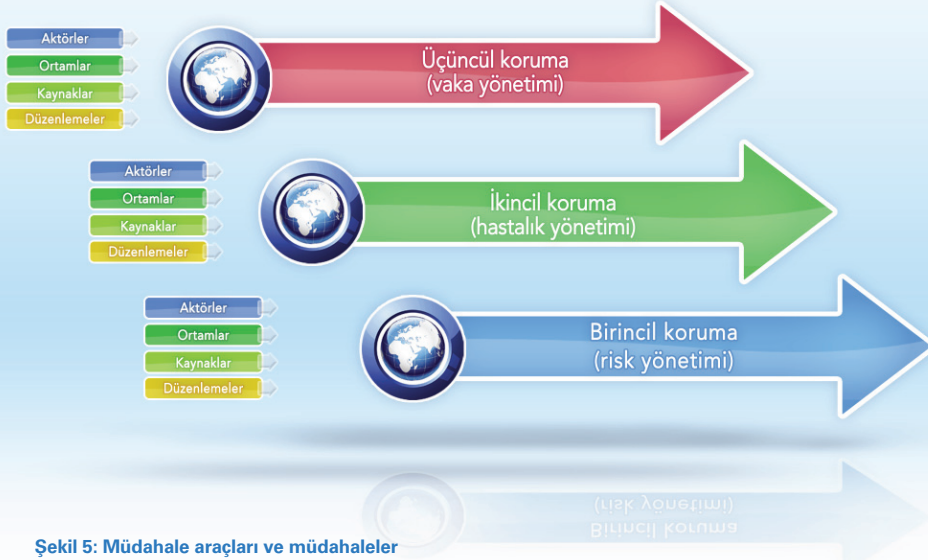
Aktörler
Ortamlar
Kaynaklar
Düzenlemeler

Üçüncül koruma
(vaka yönetimi)

Aktörler
Ortamlar
Kaynaklar
Düzenlemeler

İkincil koruma
(hastalık yönetimi)

Aktörler
Ortamlar
Kaynaklar
Düzenlemeler

Birincil koruma
(risk yönetimi)

Şekil 5: Müdahale araçları ve müdahaleler